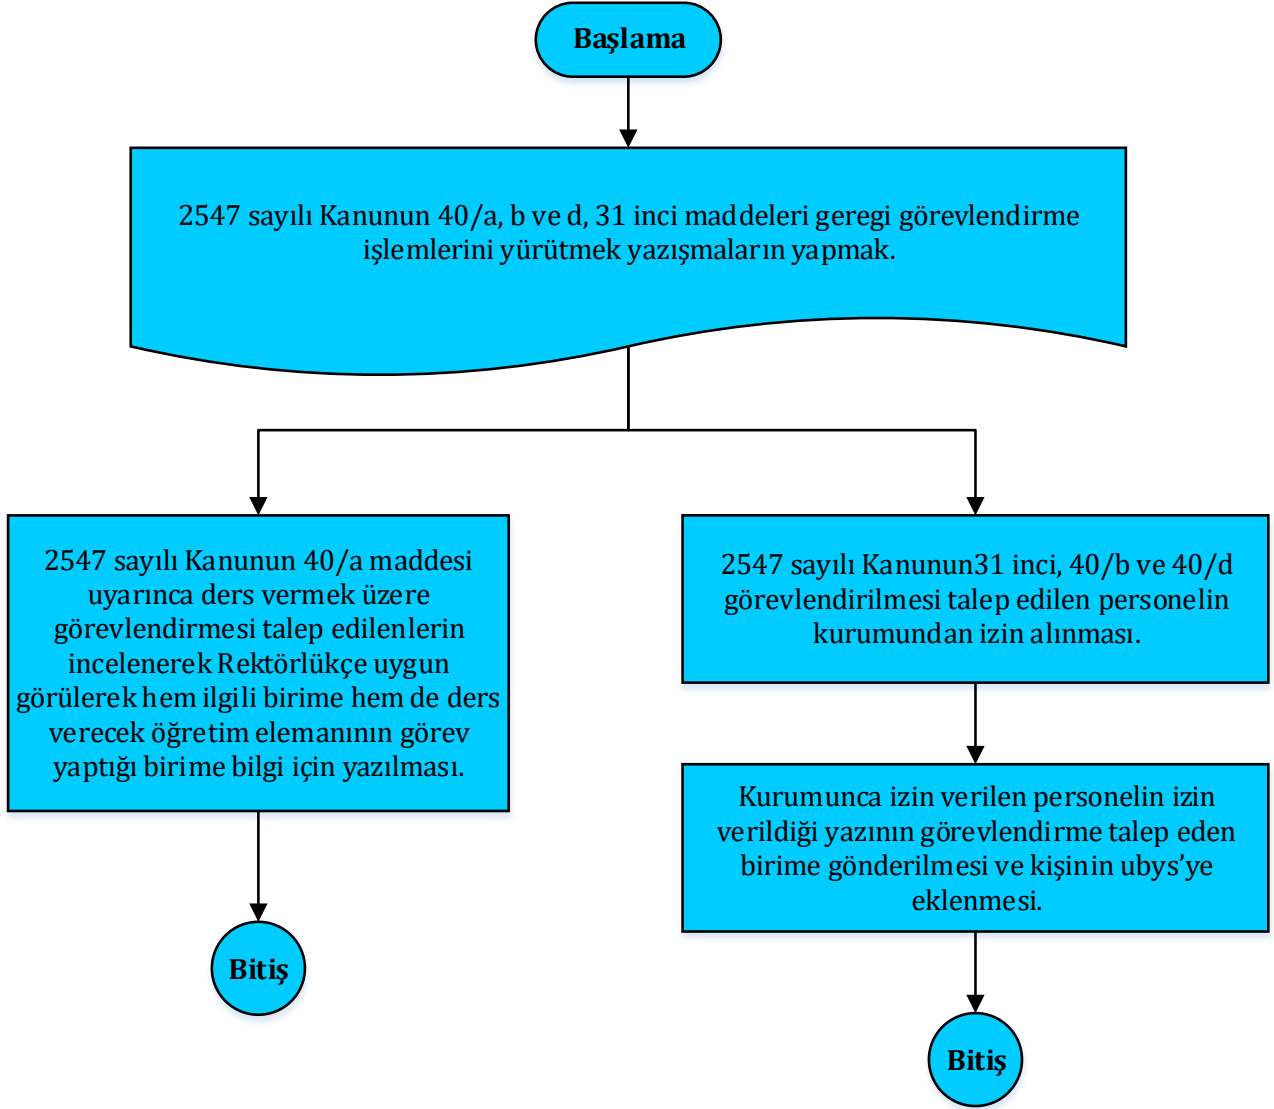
Başlama

2547 sayılı Kanunun 40/a, b ve d, 31 inci maddeleri geregi görevlendirme işlemlerini yürütmek yazışmaların yapmak.

2547 sayılı Kanunun 40/a maddesi uyarınca ders vermek üzere görevlendirmesi talep edilenlerin incelenerek Rektörlükçe uygun görülerek hem ilgili birime hem de ders verecek öğretim elemanının görev yaptığı birime bilgi için yazılması.

Bitiş

2547 sayılı Kanunun31 inci, 40/b ve 40/d görevlendirilmesi talep edilen personelin kurumundan izin alınması.

Kurumunca izin verilen personelin izin verildiği yazının görevlendirme talep eden birime gönderilmesi ve kişinin ubys'ye eklenmesi.

Bitiş